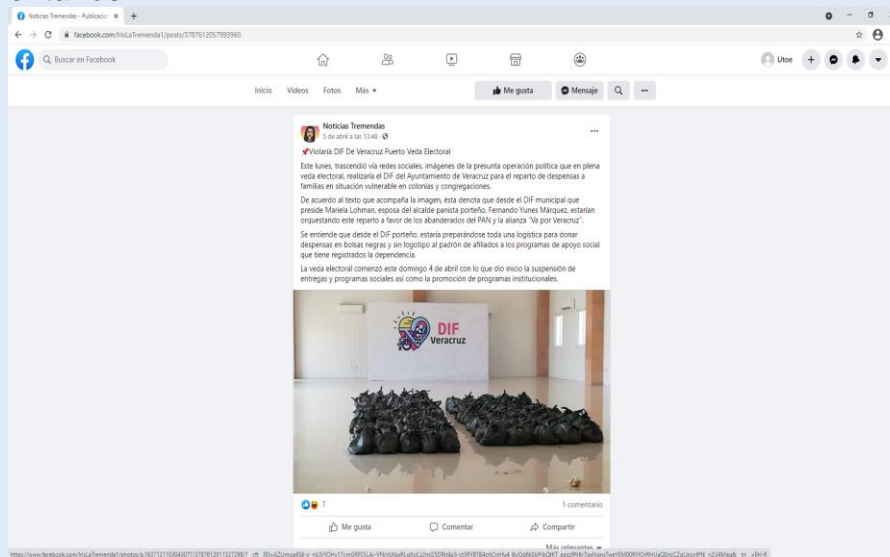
Noticias Tremendas - Publicació ×

facebook.com/IrisLaTremenda1/posts/3787612057993960

Buscar en Facebook

Utoe

Inicio Videos Fotos Más ▾

Me gusta Mensaje

Noticias Tremendas
5 de abril a las 13:48 ·

📌Violaría DIF De Veracruz Puerto Veda Electoral

Este lunes, trascendió vía redes sociales, imágenes de la presunta operación política que en plena veda electoral, realizaría el DIF del Ayuntamiento de Veracruz para el reparto de despensas a familias en situación vulnerable en colonias y congregaciones.

De acuerdo al texto que acompaña la imagen, ésta denota que desde el DIF municipal que preside Mariela Lohman, esposa del alcalde panista porteño, Fernando Yunes Márquez, estarían orquestando este reparto a favor de los abanderados del PAN y la alianza "Va por Veracruz".

Se entiende que desde el DIF porteño, estaría preparándose toda una logística para donar despensas en bolsas negras y sin logotipo al padrón de afiliados a los programas de apoyo social que tiene registrados la dependencia.

La veda electoral comenzó este domingo 4 de abril con lo que dio inicio la suspensión de entregas y programas sociales así como la promoción de programas institucionales.

DIF Veracruz

7

1 comentario

Me gusta Comentar Compartir

Más relevantes ▾

https://www.facebook.com/IrisLaTremenda1/photos/a.163712110304307/3787612011327298/?__cft__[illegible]